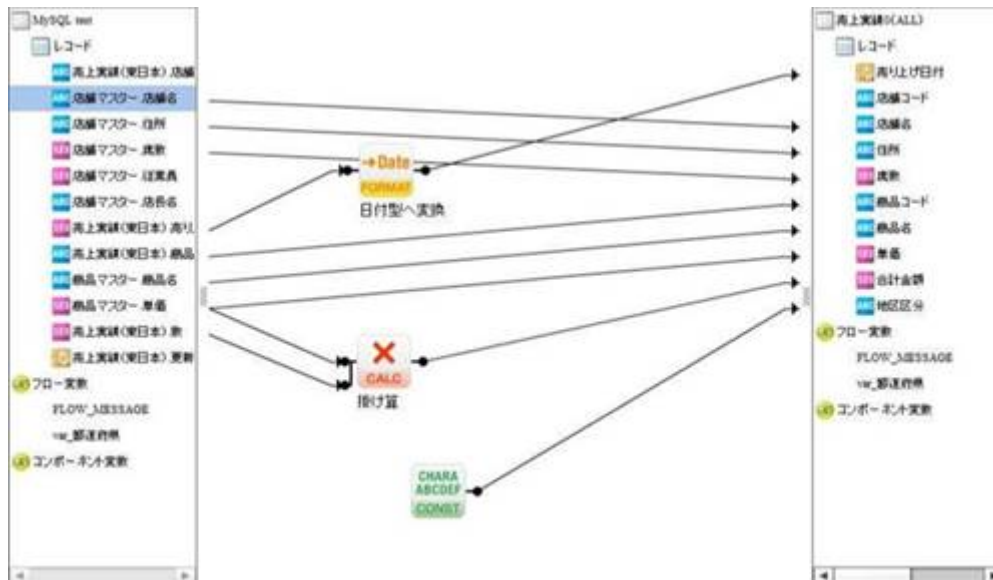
MySQL test
レコード
売上実績(東日本) 店舗
店舗マスター 店舗名
店舗マスター 住所
店舗マスター 席数
店舗マスター 従業員
店舗マスター 店長名
売上実績(東日本) 売り
売上実績(東日本) 商品
商品マスター 商品名
商品マスター 単価
売上実績(東日本) 数
売上実績(東日本) 更新
フロー変数
FLOW_MESSAGE
var_都道府県
コンポーネント変数

→Date
FORMAT
日付型へ変換

CALC
掛け算

CHARA
ABCDEF
CONST

売上実績(ALL)
レコード
売り上げ日付
店舗コード
店舗名
住所
席数
商品コード
商品名
単価
合計金額
地区区分
フロー変数
FLOW_MESSAGE
var_都道府県
コンポーネント変数